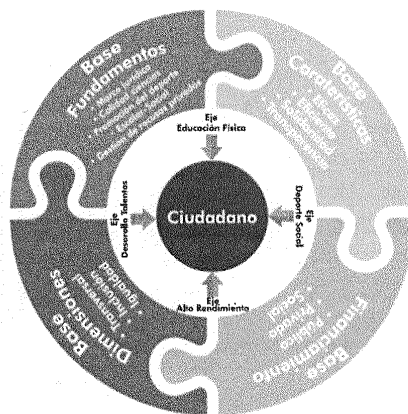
Base Fundamentos
• Marco Jurídico
• Calidad y acceso
• Promoción del deporte
• Escuelas
• Gestión de recursos públicos

Base Características
• Ética
• Eficiencia
• Solidaridad
• Transparencia

Base Financiamiento
• Público
• Privado
• Social

Base Dimensiones
• Transversal
• Inclusión
• Igualdad

Eje Educación Física

Eje Deporte Social

Eje Alto Rendimiento

Eje Desarrollo talentos

Ciudadano